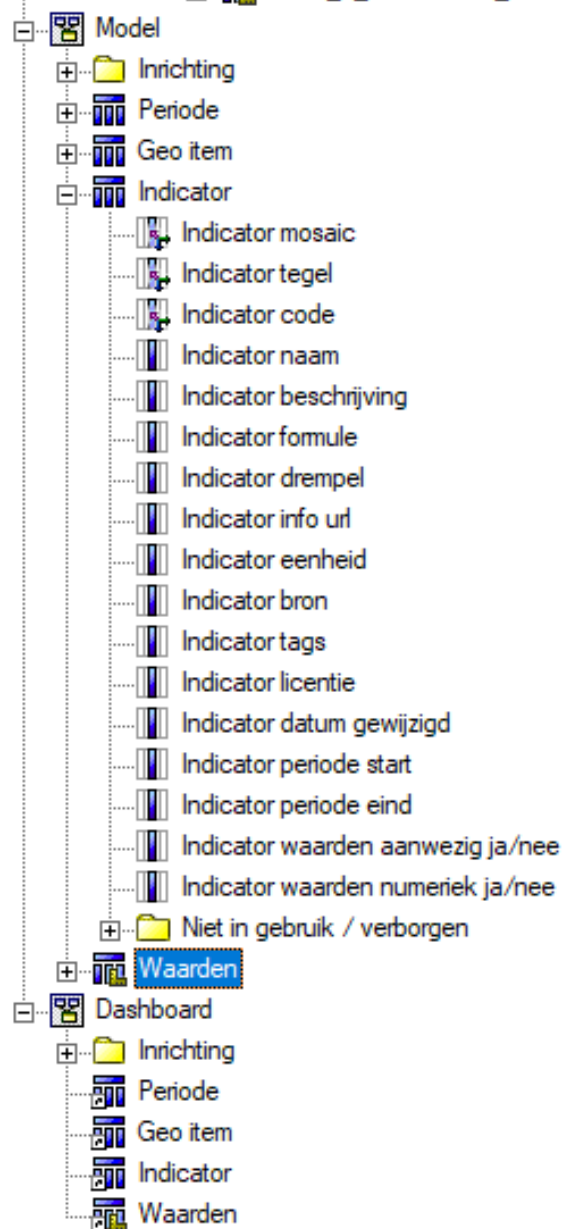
Model
Inrichting
Periode
Geo item
Indicator
Indicator mosaic
Indicator tegel
Indicator code
Indicator naam
Indicator beschrijving
Indicator formule
Indicator drempel
Indicator info url
Indicator eenheid
Indicator bron
Indicator tags
Indicator licentie
Indicator datum gewijzigd
Indicator periode start
Indicator periode eind
Indicator waarden aanwezig ja/nee
Indicator waarden numeriek ja/nee
Niet in gebruik / verborgen
Waarden
Dashboard
Inrichting
Periode
Geo item
Indicator
Waarden